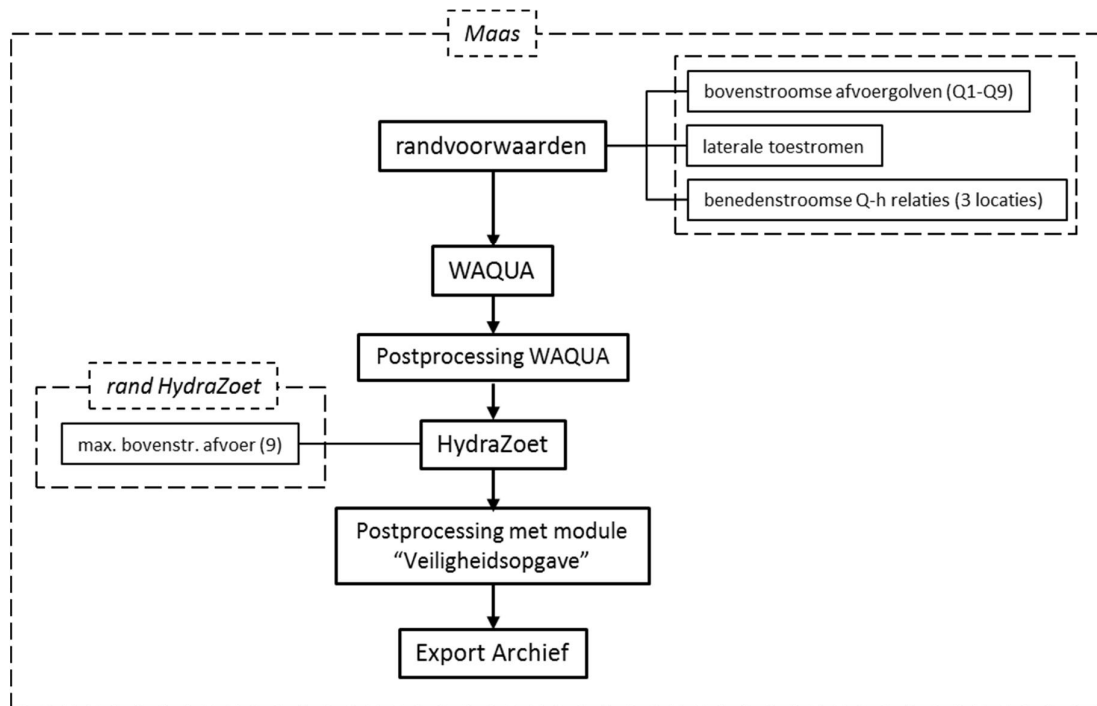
Maas

randvoorwaarden

bovenstroomse afvoergolven (Q1-Q9)

laterale toestromen

benedenstroomse Q-h relaties (3 locaties)

WAQUA

Postprocessing WAQUA

rand HydraZoet

max. bovenstr. afvoer (9)

HydraZoet

Postprocessing met module "Veiligheidsopgave"

Export Archief